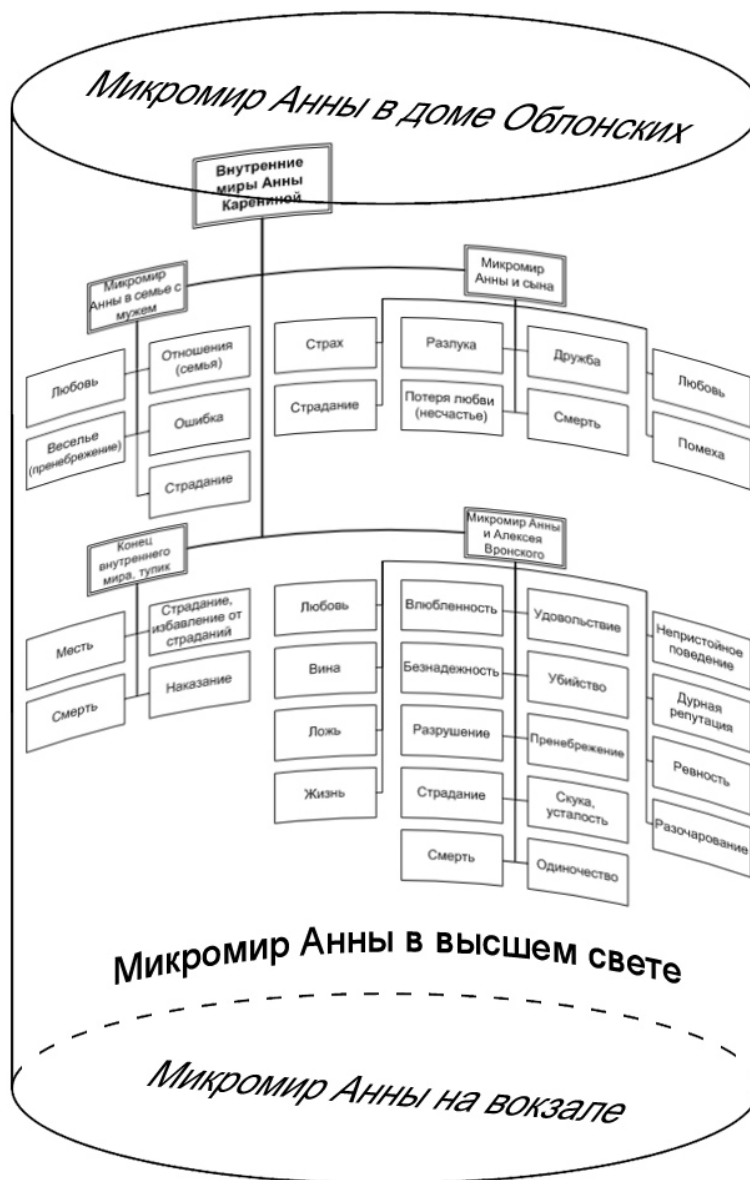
Микромир Анны в доме Облонских

Внутренние миры Анны Карениной

Микромир Анны в семье с мужем

Микромир Анны и сына

Любовь

Отношения (семья)

Веселье (пренебрежение)

Ошибка

Страдание

Страх

Страдание

Разлука

Потеря любви (несчастье)

Дружба

Смерть

Любовь

Помеха

Конец внутреннего мира, тупик

Микромир Анны и Алексея Вронского

Месть

Смерть

Страдание, избавление от страданий

Наказание

Любовь

Вина

Ложь

Жизнь

Влюбленность

Безнадежность

Разрушение

Страдание

Смерть

Удовольствие

Убийство

Пренебрежение

Скука, усталость

Одиночество

Непристойное поведение

Дурная репутация

Ревность

Разочарование

Микромир Анны в высшем свете

Микромир Анны на вокзале